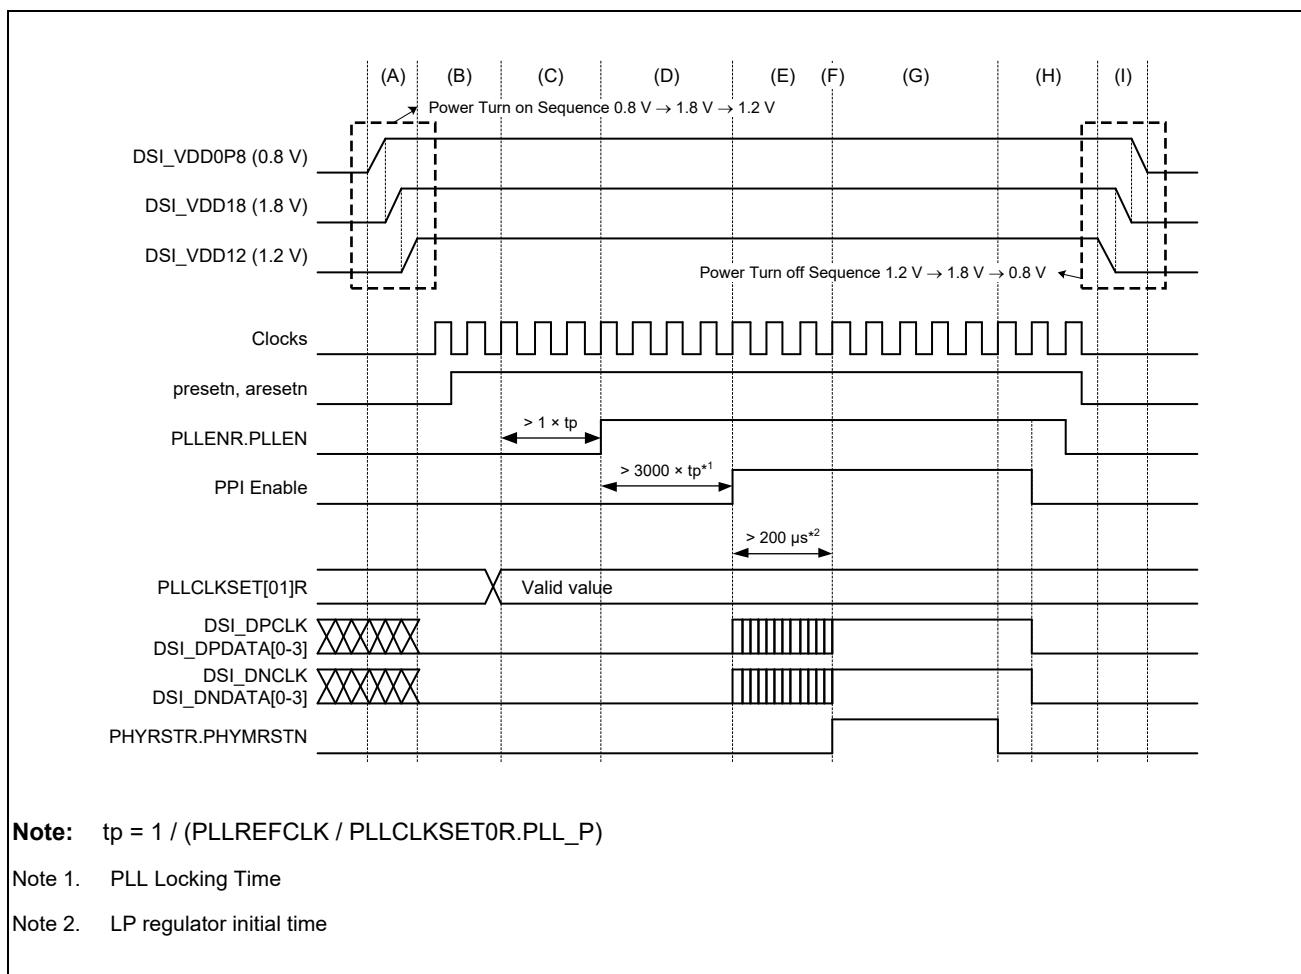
(A) (B) (C) (D) (E) (F) (G) (H) (I)

Power Turn on Sequence 0.8 V → 1.8 V → 1.2 V

DSI_VDD0P8 (0.8 V)

DSI_VDD18 (1.8 V)

DSI_VDD12 (1.2 V)

Power Turn off Sequence 1.2 V → 1.8 V → 0.8 V

Clocks

presetn, aresetn

> 1 × tp

PLLENR.PLLEN

> 3000 × tp$^{*1}$

PPI Enable

> 200 µs$^{*2}$

PLLCLKSET[01]R

Valid value

DSI_DPCLK
DSI_DPDATA[0-3]

DSI_DNCLK
DSI_DNDATA[0-3]

PHYRSTR.PHYMRSTN

**Note:** tp = 1 / (PLLREFCLK / PLLCLKSET0R.PLL_P)

Note 1. PLL Locking Time

Note 2. LP regulator initial time